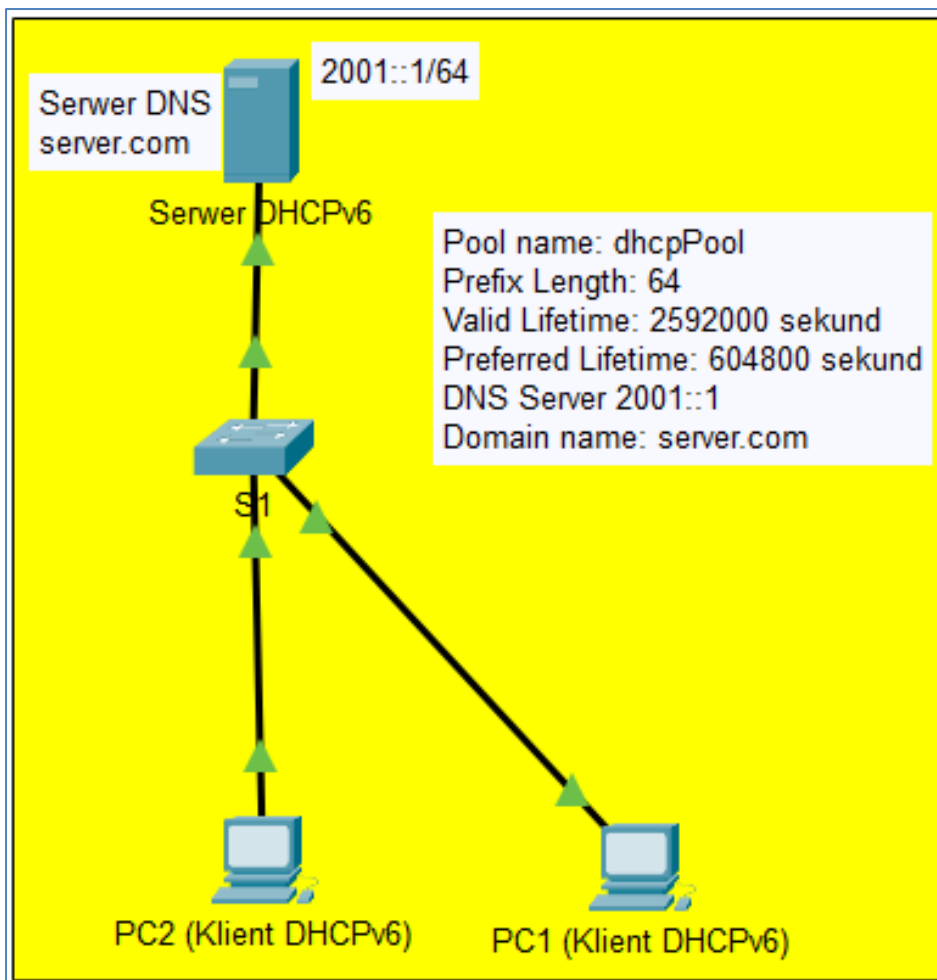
Serwer DNS
server.com

2001::1/64

Serwer DHCPv6

Pool name: dhcpPool
Prefix Length: 64
Valid Lifetime: 2592000 sekund
Preferred Lifetime: 604800 sekund
DNS Server 2001::1
Domain name: server.com

S1

PC2 (Klient DHCPv6)

PC1 (Klient DHCPv6)